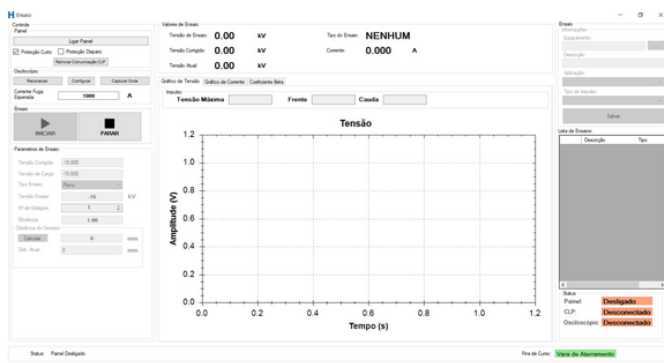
Ensaio

Controle
Painel
Ligar Painel
☑ Proteção Curto ☐ Proteção Disparo
Memorizar Comunicação CLP

Osciloscópio
Reconectar Configurar Capturar Onda

Corrente Fuga Esperada 1000 A

Ensaio
INICIAR PARAR

Parametros de Ensaio
Tensão Corrigida -15.000
Tensão de Carga -15.000
Tipo Ensaio Pleno
Tensão Ensaio -15 kV
Nº de Estágios 1
Eficiência 1.00
Distância do Gerador
Calcular 0 mm
Dist. Atual 0 mm

Valores de Ensaio
Tensão de Ensaio: 0.00 kV
Tensão Corrigida: 0.00 kV
Tensão Atual: 0.00 kV
Tipo do Ensaio: NENHUM
Corrente: 0.000 A

Gráfico de Tensão | Gráfico de Corrente | Coeficiente Beta
Impulso
Tensão Máxima Frente Cauda

Tensão
Amplitude (V)
1.2
1.0
0.8
0.6
0.4
0.2
0.0
0.0 0.2 0.4 0.6 0.8 1.0 1.2
Tempo (s)

Ensaio
Informações
Equipamento
Descrição
Aplicação
Tipo de Impulso
Salvar

Lista de Ensaios
Descrição Tipo

Status
Painel Desligado
CLP: Desconectado
Osciloscópio Desconectado

Status: Painel Desligado
Pos do Cursor: Vara de Aterramento